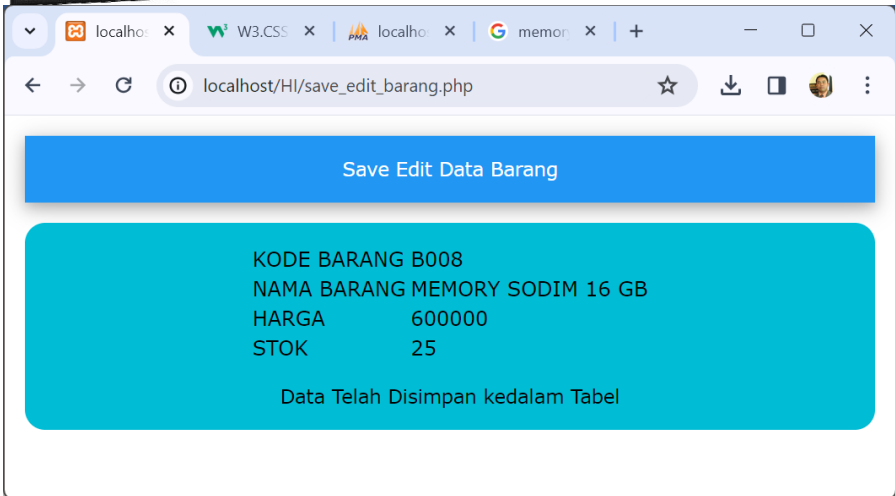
localhost W3.CSS localhost memory

localhost/HI/save_edit_barang.php

Save Edit Data Barang

| | |
|---|---|
| KODE BARANG | B008 |
| NAMA BARANG | MEMORY SODIM 16 GB |
| HARGA | 600000 |
| STOK | 25 |

Data Telah Disimpan kedalam Tabel